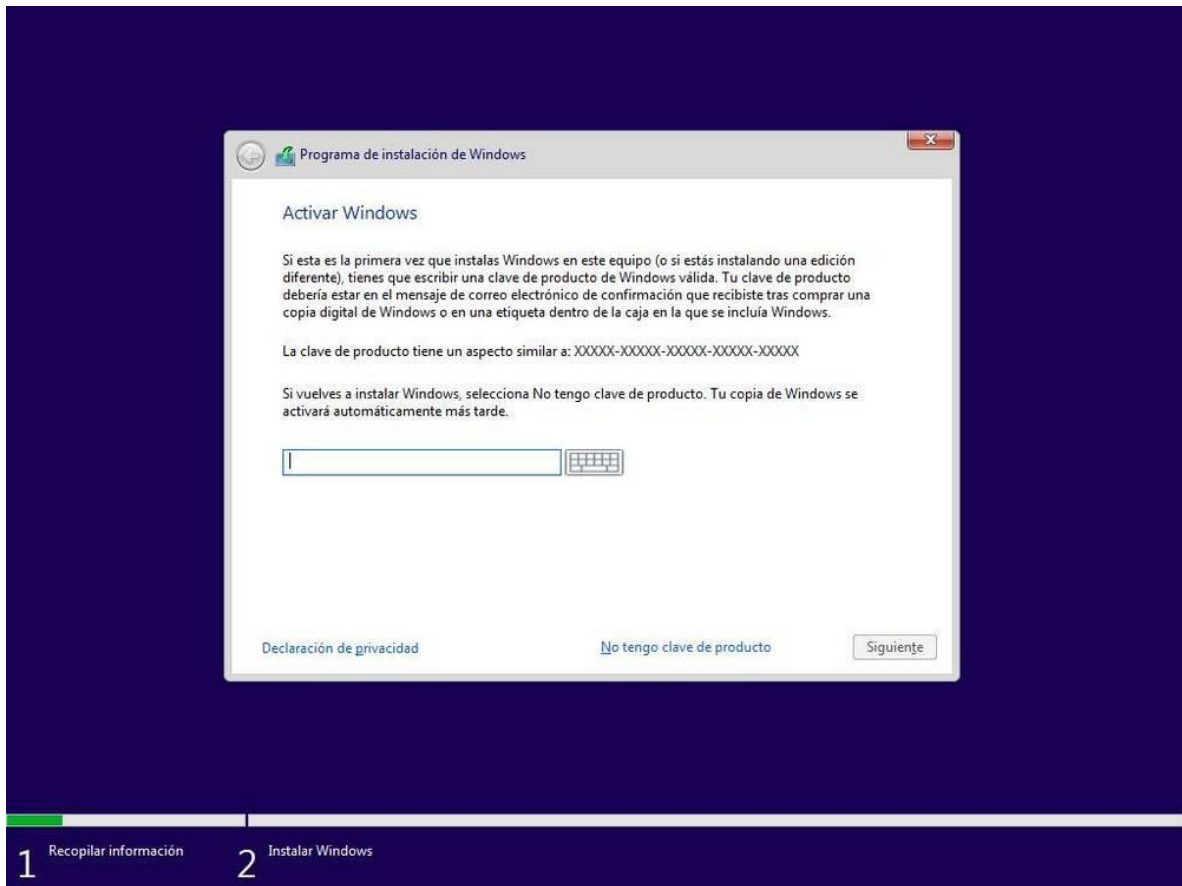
Programa de instalación de Windows

Activar Windows

Si esta es la primera vez que instalas Windows en este equipo (o si estás instalando una edición diferente), tienes que escribir una clave de producto de Windows válida. Tu clave de producto debería estar en el mensaje de correo electrónico de confirmación que recibiste tras comprar una copia digital de Windows o en una etiqueta dentro de la caja en la que se incluía Windows.

La clave de producto tiene un aspecto similar a: XXXXX-XXXXX-XXXXX-XXXXX-XXXXX

Si vuelves a instalar Windows, selecciona No tengo clave de producto. Tu copia de Windows se activará automáticamente más tarde.

Declaración de privacidad

No tengo clave de producto

Siguiente

1 Recopilar información

2 Instalar Windows